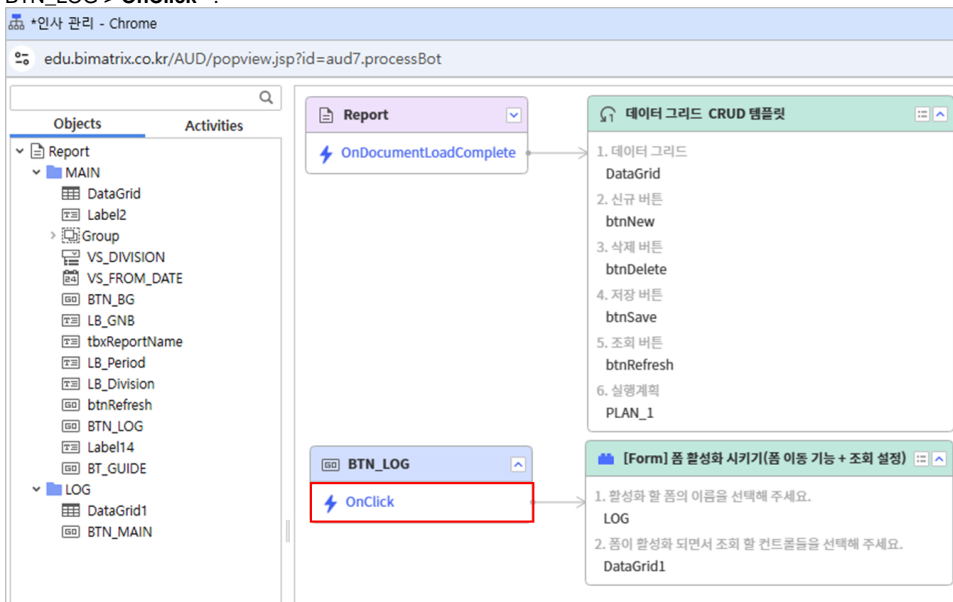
BTN_LOG > OnClick

*인사 관리 - Chrome

edu.bimatrix.co.kr/AUD/popview.jsp?id=aud7.processBot

Objects
Activities

Report
MAIN
DataGrid
Label2
Group
VS_DIVISION
VS_FROM_DATE
BTN_BG
LB_GNB
tbxReportName
LB_Period
LB_Division
btnRefresh
BTN_LOG
Label14
BT_GUIDE
LOG
DataGrid1
BTN_MAIN

Report
OnDocumentLoadComplete

데이터 그리드 CRUD 템플릿
1. 데이터 그리드
DataGrid
2. 신규 버튼
btnNew
3. 삭제 버튼
btnDelete
4. 저장 버튼
btnSave
5. 조회 버튼
btnRefresh
6. 실행계획
PLAN_1

BTN_LOG
OnClick

[Form] 폼 활성화 시키기(폼 이동 기능 + 조회 설정)
1. 활성화 할 폼의 이름을 선택해 주세요.
LOG
2. 폼이 활성화 되면서 조회 할 컨트롤들을 선택해 주세요.
DataGrid1